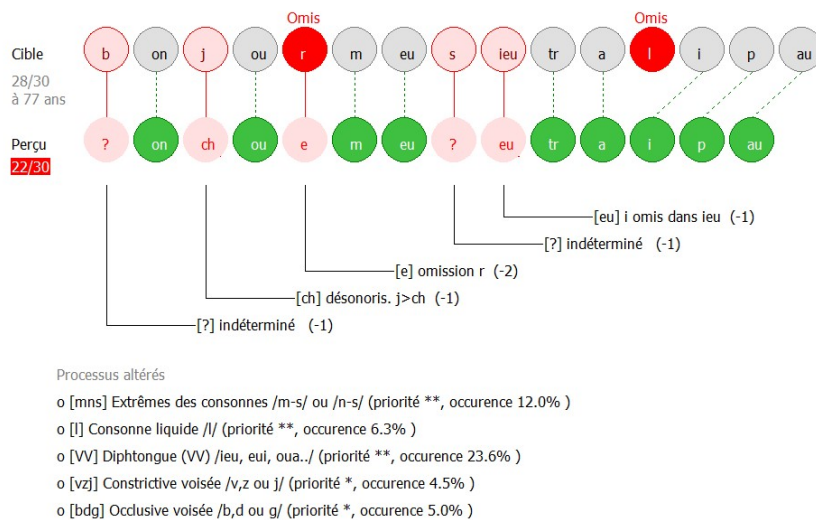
Omis Omis

Cible b on j ou r m eu s ieu tr a l i p au

28/30
à 77 ans

Perçu ? on ch ou e m eu ? eu tr a i p au
22/30

[eu] i omis dans ieu (-1)

[?] indéterminé (-1)

[e] omission r (-2)

[ch] désonoris. j>ch (-1)

[?] indéterminé (-1)

Processus altérés

o [mns] Extrêmes des consonnes /m-s/ ou /n-s/ (priorité **, occurence 12.0% )

o [l] Consonne liquide /l/ (priorité **, occurence 6.3% )

o [VV] Diphtongue (VV) /ieu, eui, oua../ (priorité **, occurence 23.6% )

o [vzj] Constrictive voisée /v,z ou j/ (priorité *, occurence 4.5% )

o [bdg] Occlusive voisée /b,d ou g/ (priorité *, occurence 5.0% )